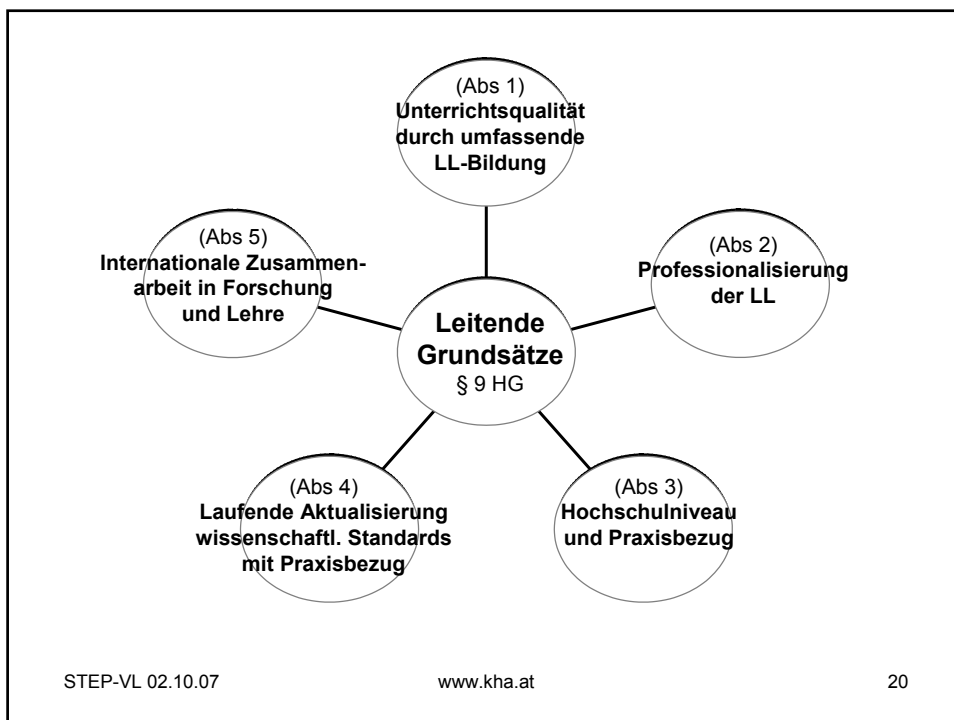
(Abs 1)
Unterrichtsqualität durch umfassende LL-Bildung

(Abs 5)
Internationale Zusammenarbeit in Forschung und Lehre

(Abs 2)
Professionalisierung der LL

Leitende Grundsätze
§ 9 HG

(Abs 4)
Laufende Aktualisierung wissenschaftl. Standards mit Praxisbezug

(Abs 3)
Hochschulniveau und Praxisbezug

STEP-VL 02.10.07 www.kha.at 20